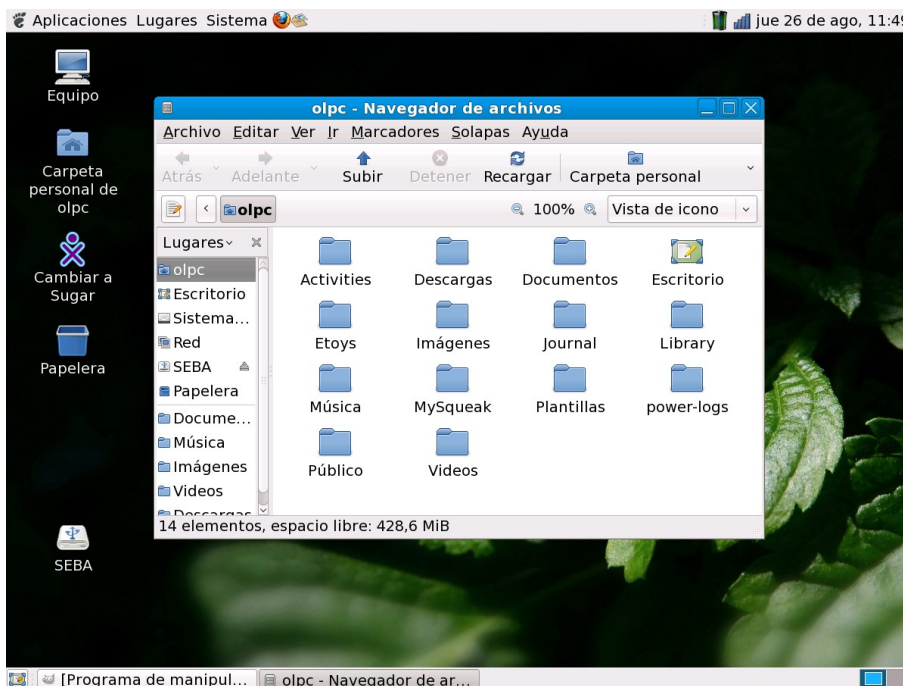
Aplicaciones Lugares Sistema

jue 26 de ago, 11:4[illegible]

Equipo

Carpeta personal de olpc

Cambiar a Sugar

Papelera

SEBA

olpc - Navegador de archivos

Archivo Editar Ver Ir Marcadores Solapas Ayuda

Atrás Adelante Subir Detener Recargar Carpeta personal

olpc

100%

Vista de icono

Lugares

olpc
Escritorio
Sistema...
Red
SEBA
Papelera
Docume...
Música
Imágenes
Videos
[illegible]

Activities
Descargas
Documentos
Escritorio
Etoys
Imágenes
Journal
Library
Música
MySqueak
Plantillas
power-logs
Público
Videos

14 elementos, espacio libre: 428,6 MiB

[Programa de manipul...

olpc - Navegador de ar...